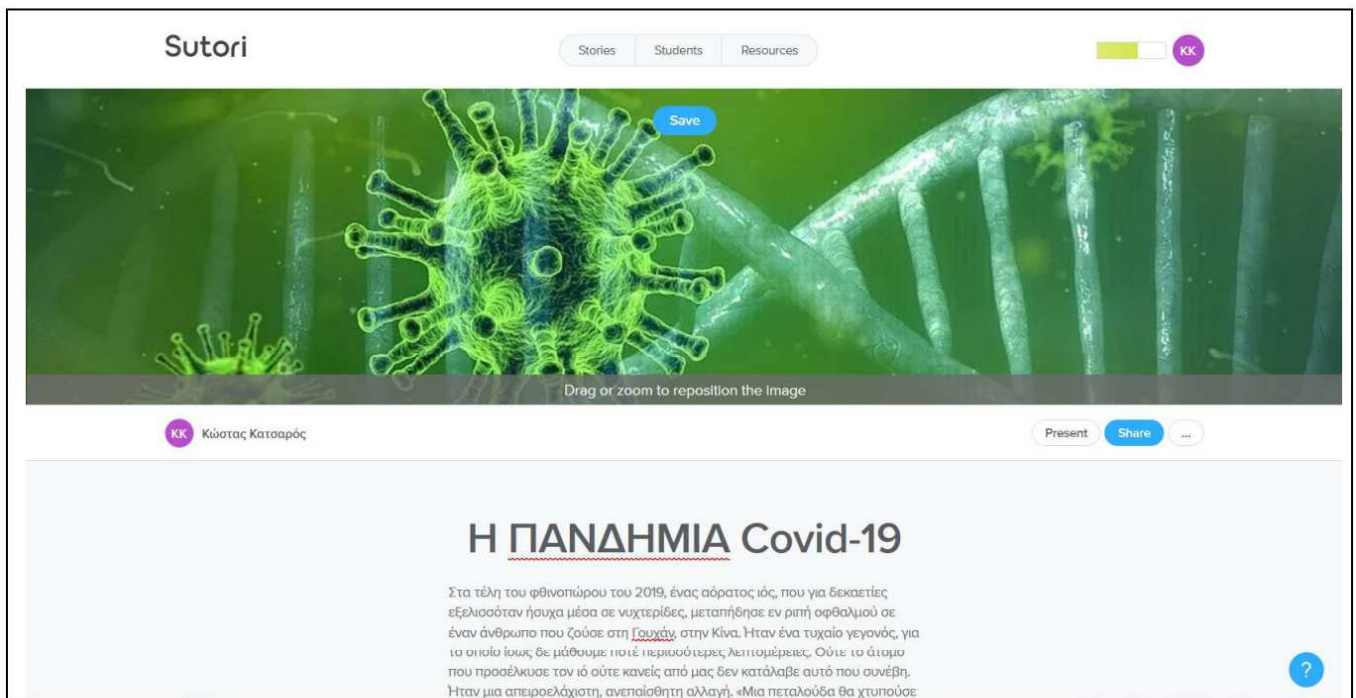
Sutori

Stories Students Resources

KK

Save

Drag or zoom to reposition the image

KK Κώστας Κατσαρός

Present Share ...

Η ΠΑΝΔΗΜΙΑ Covid-19

Στα τέλη του φθινοπώρου του 2019, ένας αόρατος ιός, που για δεκαετίες εξελισσόταν ήσυχα μέσα σε νυχτερίδες, μεταπήδησε εν ριπή οφθαλμού σε έναν άνθρωπο που ζούσε στη Γουχάν, στην Κίνα. Ήταν ένα τυχαίο γεγονός, για το οποίο ίσως δε μάθουμε ποτέ περισσότερες λεπτομέρειες. Ούτε το άτομο που προσέλκυσε τον ιό ούτε κανείς από μας δεν κατάλαβε αυτό που συνέβη. Ήταν μια απειροελάχιστη, ανεπαίσθητη αλλαγή. «Μια πεταλούδα θα χτυπούσε

?